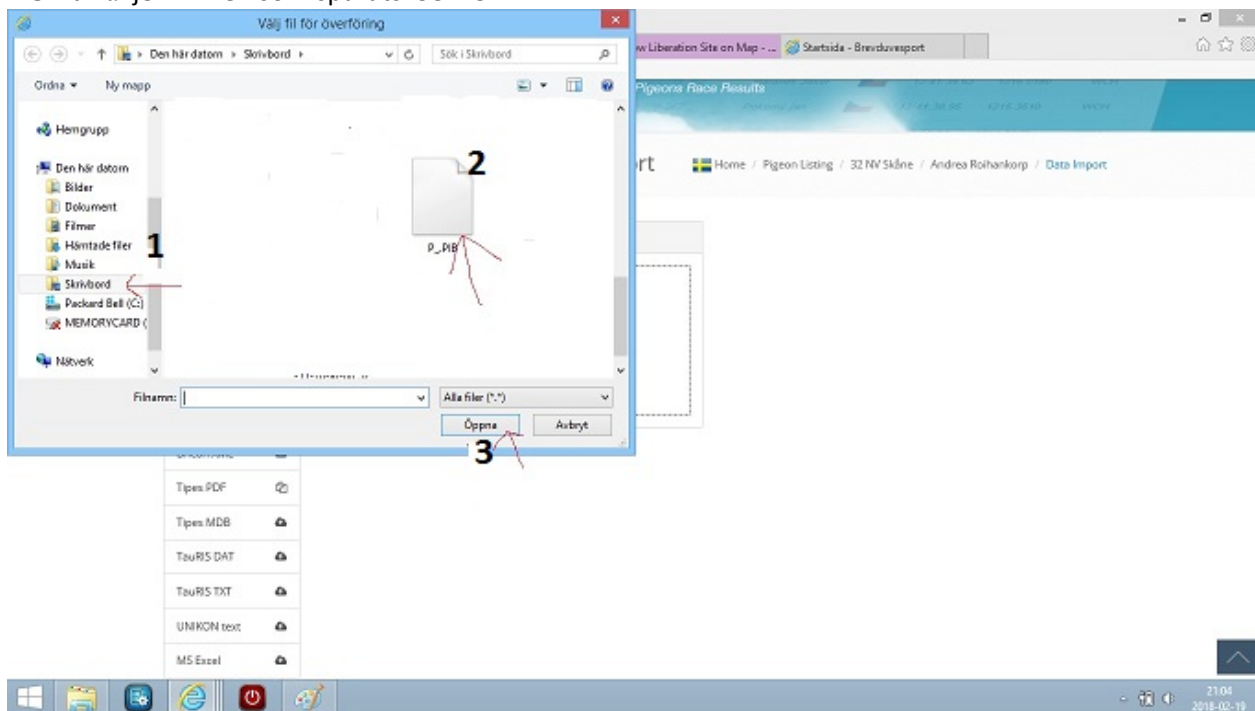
Välj fil för överföring

Den här datorn › Skrivbord ›

Sök i Skrivbord

Ordna ▾ Ny mapp

Hemgrupp

Den här datorn
Bilder
Dokument
Filmer
Hämtade filer
Musik
Skrivbord
Packard Bell (C:)
MEMORYCARD (

Nätverk

1

2

P_PIB

Filnamn:

Alla filer (*.*)

Öppna

Avbryt

3

w Liberation Site on Map - ...

Startsida - Brevduvesport

Pigeons Race Results

rt

Home / Pigeon Listing / 32 NV Skåne / Andrea Roihankorp / Data Import

Tipes PDF

Tipes MDB

TauRIS DAT

TauRIS TXT

UNIKON text

MS Excel

21:04
2018-02-19